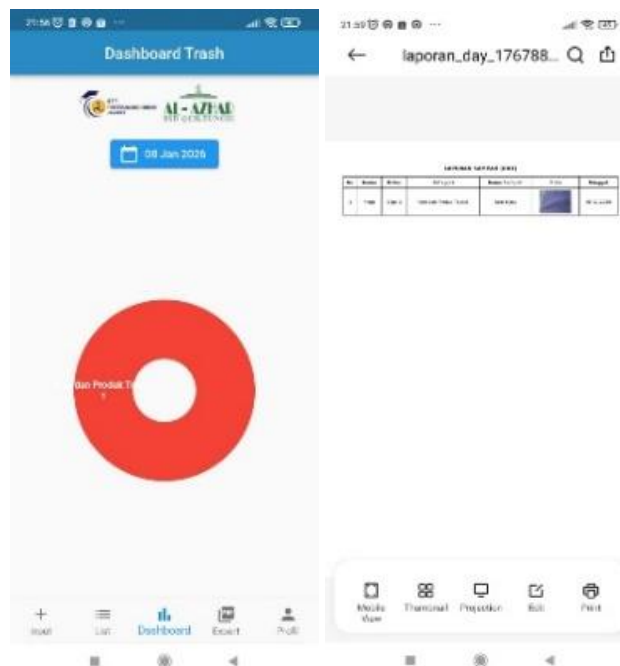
21:56

Dashboard Trash

AL-AZHAR

08 Jan 2026

dan Produk T
1

Input
List
Dashboard
Export
Profil

21:59

laporan_day_176788...

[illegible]

| No | Nama | Kelas | Kategori | Nama Sampah | Foto | Tanggal |
|---|---|---|---|---|---|---|
| 1 | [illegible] | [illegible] | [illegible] | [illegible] |  | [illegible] |

Mobile View
Thumbnail
Projection
Edit
Print